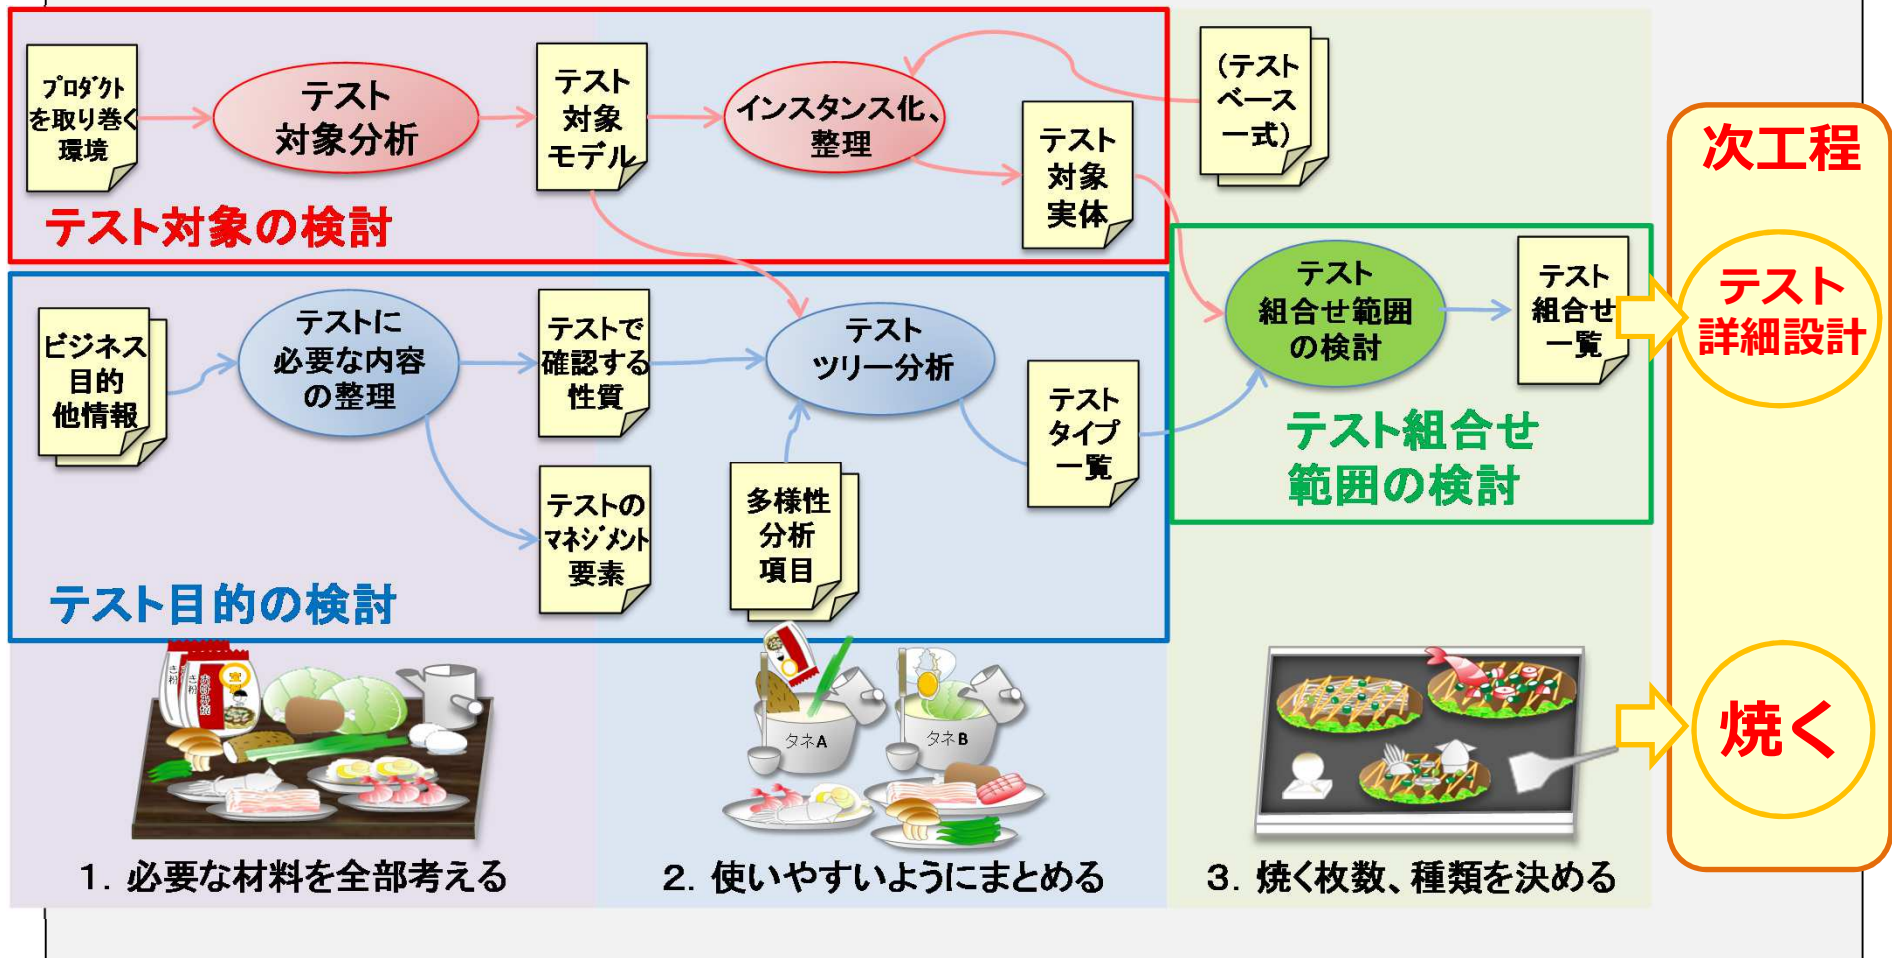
ﾌﾟﾛﾀﾞｸﾄを取り巻く環境

テスト対象分析

テスト対象モデル

インスタンス化、整理

テスト対象実体

(テストベース一式)

テスト対象の検討

次工程

ビジネス目的他情報

テストに必要な内容の整理

テストで確認する性質

テストツリー分析

テストタイプ一覧

テスト組合せ範囲の検討

テスト組合せ一覧

テスト詳細設計

テスト組合せ範囲の検討

テストのﾏﾈｼﾞﾒﾝﾄ要素

多様性分析項目

テスト目的の検討

タネA

タネB

焼く

1. 必要な材料を全部考える

2. 使いやすいようにまとめる

3. 焼く枚数、種類を決める